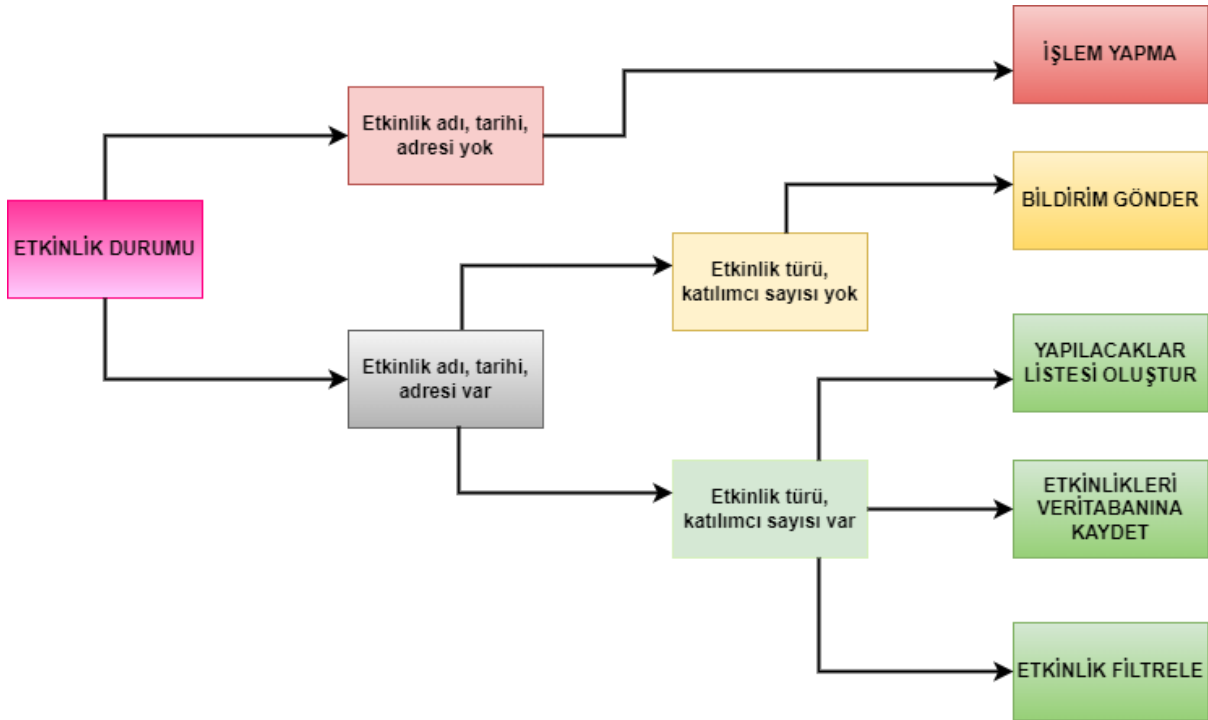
ETKİNLİK DURUMU

Etkinlik adı, tarihi, adresi yok

İŞLEM YAPMA

Etkinlik adı, tarihi, adresi var

Etkinlik türü, katılımcı sayısı yok

BİLDİRİM GÖNDER

Etkinlik türü, katılımcı sayısı var

YAPILACAKLAR LİSTESİ OLUŞTUR

ETKİNLİKLERİ VERİTABANINA KAYDET

ETKİNLİK FİLTRELE